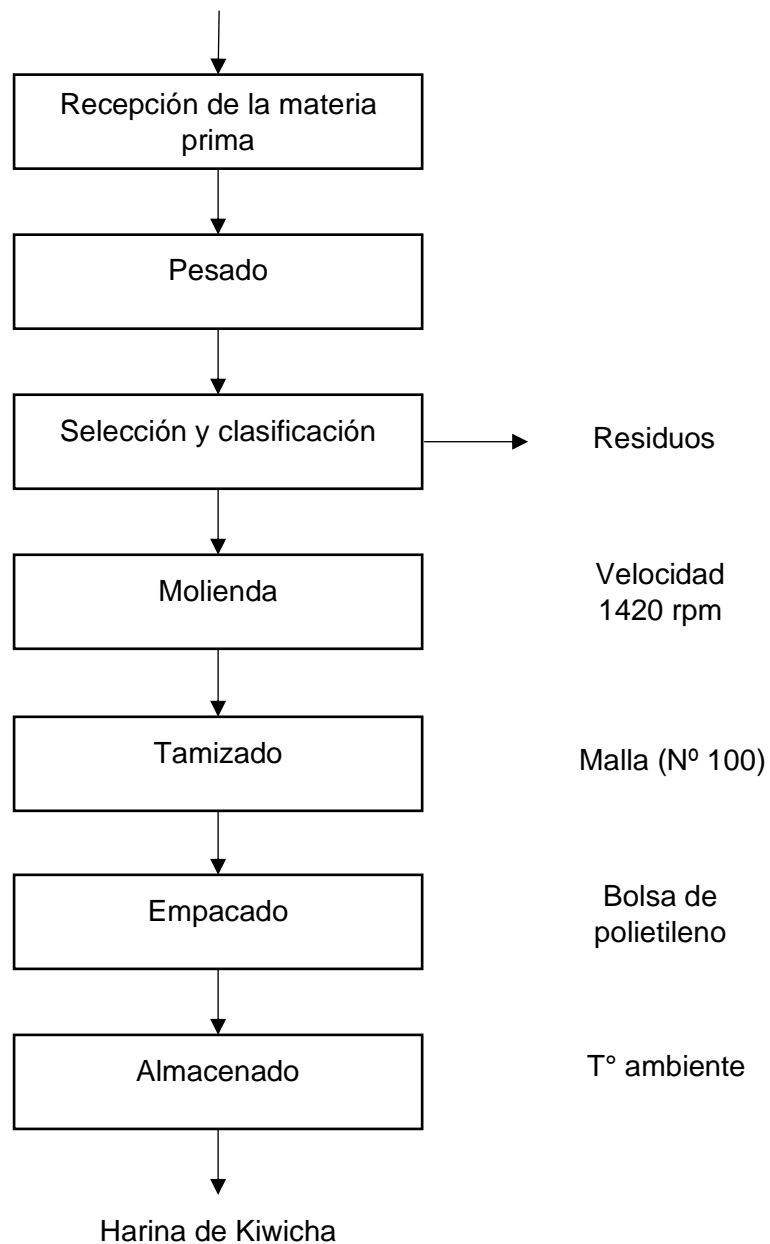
Recepción de la materia prima

Pesado

Selección y clasificación

Residuos

Molienda

Velocidad 1420 rpm

Tamizado

Malla (Nº 100)

Empacado

Bolsa de polietileno

Almacenado

T° ambiente

Harina de Kiwicha